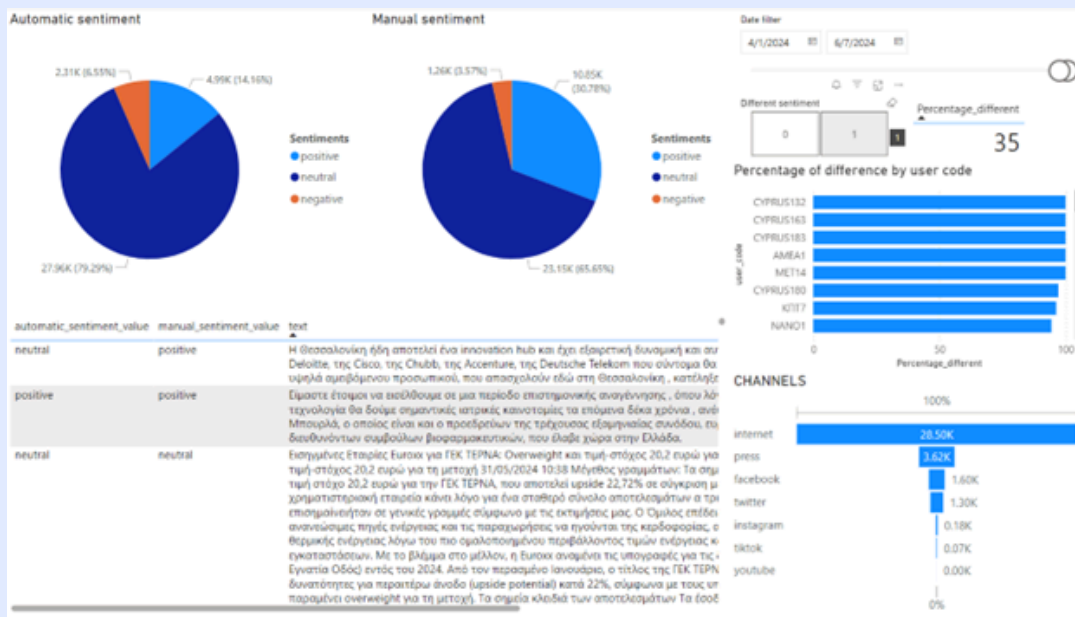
Automatic sentiment

2.31K (6.55%)
4.99K (14.16%)
27.96K (79.29%)

Sentiments
positive
neutral
negative

Manual sentiment

1.26K (3.57%)
10.85K (30.78%)
23.15K (65.65%)

Sentiments
positive
neutral
negative

Date filter
4/1/2024
6/7/2024

Different sentiment
0
1

Percentage_different
35

Percentage of difference by user code

user_code
CYPRUS132
CYPRUS163
CYPRUS183
AMEA1
MET14
CYPRUS180
KTIT7
NANO1

0
50
100
Percentage_different

CHANNELS
100%
internet 28.50K
press 3.62K
facebook 1.60K
twitter 1.30K
instagram 0.18K
tiktok 0.07K
youtube 0.00K
0%

| automatic_sentiment_value | manual_sentiment_value | text |
|---|---|---|
| neutral | positive | Η Θεσσαλονίκη ήδη αποτελεί ένα innovation hub και έχει εξαιρετική δυναμική και ατ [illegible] Deloitte, της Cisco, της Chubb, της Accenture, της Deutsche Telekom που σύντομα θα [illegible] υψηλά ομειβόμενου προσωπικού, που απασχολούν εδώ στη Θεσσαλονίκη, κατέληξ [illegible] |
| positive | positive | Είμαστε έτοιμοι να εισέλθουμε σε μια περίοδο επιστημονικής αναγέννησης, όπου λό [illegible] τεχνολογία θα δούμε σημαντικές ιατρικές καινοτομίες τα επόμενα δέκα χρόνια, ανέ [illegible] Μπουρλά, ο οποίος είναι και ο προεδρεύων της τρέχουσας εξαμηνιαίας συνόδου, ευ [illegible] διευθυνόντων συμβούλων βιοφαρμακευτικών, που έλαβε χώρα στην Ελλάδα. |
| neutral | neutral | Εισηγμένες Εταιρίες Euroxx για ΓΕΚ ΤΕΡΝΑ: Overweight και τιμή-στόχος 20,2 ευρώ για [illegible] τιμή-στόχος 20,2 ευρώ για τη μετοχή 31/05/2024 10:38 Μέγεθος γραμμάτων: Τα σημ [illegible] τιμή στόχο 20,2 ευρώ για την ΓΕΚ ΤΕΡΝΑ, που αποτελεί upside 22,72% σε σύγκριση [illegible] χρηματιστηριακή εταιρεία κάνει λόγο για ένα σταθερό σύνολο αποτελεσμάτων α τρι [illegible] επισημαίνονται σε γενικές γραμμές σύμφωνο με τις εκτιμήσεις μας. Ο Όμιλος επέδει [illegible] ανανεώσιμες πηγές ενέργειας και τις παραχωρήσεις να ηγούνται της κερδοφορίας, ο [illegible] θερμικής ενέργειας λόγω του πιο ομαλοποιημένου περιβάλλοντος τιμών ενέργειας ω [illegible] εγκαταστάσεων. Με το βλέμμα στο μέλλον, η Euroxx αναμένει τις υπογραφές για τις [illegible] Εγνατία Οδός) εντός του 2024. Από τον περασμένο Ιανουάριο, ο τίτλος της ΓΕΚ ΤΕΡΝ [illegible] δυνατότητες για περαιτέρω άνοδο (upside potential) κατά 22%, σύμφωνα με τους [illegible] παραμένει overweight για τη μετοχή. Τα σημεία κλειδιά των αποτελεσμάτων Τα έσοδ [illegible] |